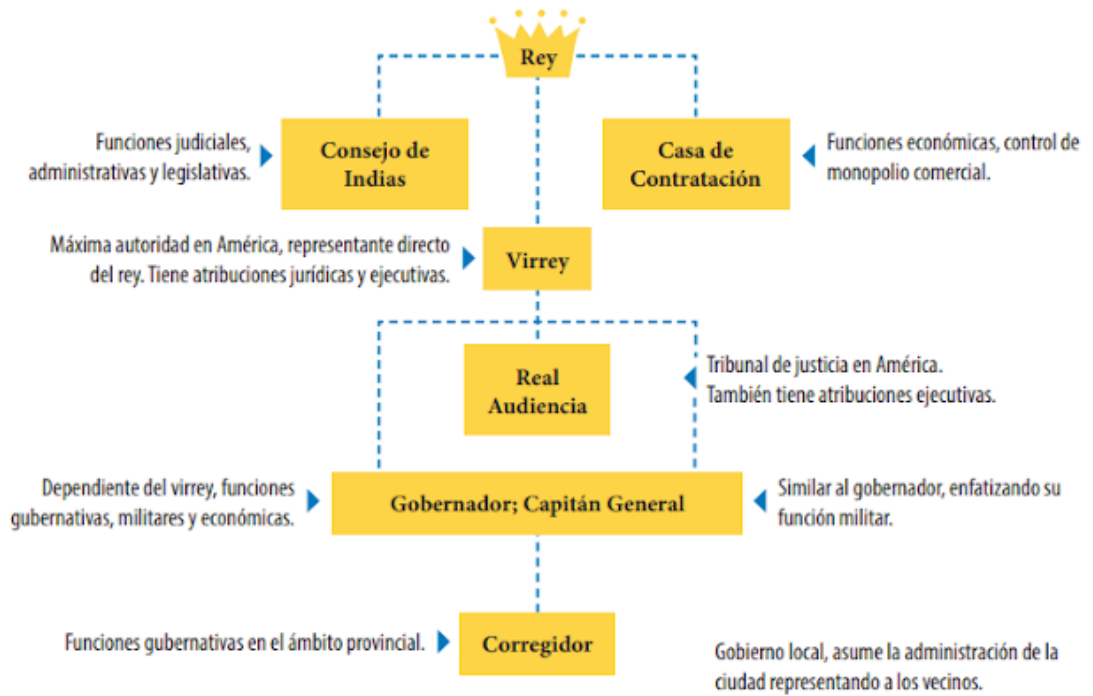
Rey

Funciones judiciales, administrativas y legislativas.

Consejo de Indias

Casa de Contratación

Funciones económicas, control de monopolio comercial.

Máxima autoridad en América, representante directo del rey. Tiene atribuciones jurídicas y ejecutivas.

Virrey

Real Audiencia

Tribunal de justicia en América. También tiene atribuciones ejecutivas.

Dependiente del virrey, funciones gubernativas, militares y económicas.

Gobernador; Capitán General

Similar al gobernador, enfatizando su función militar.

Funciones gubernativas en el ámbito provincial.

Corregidor

Gobierno local, asume la administración de la ciudad representando a los vecinos.